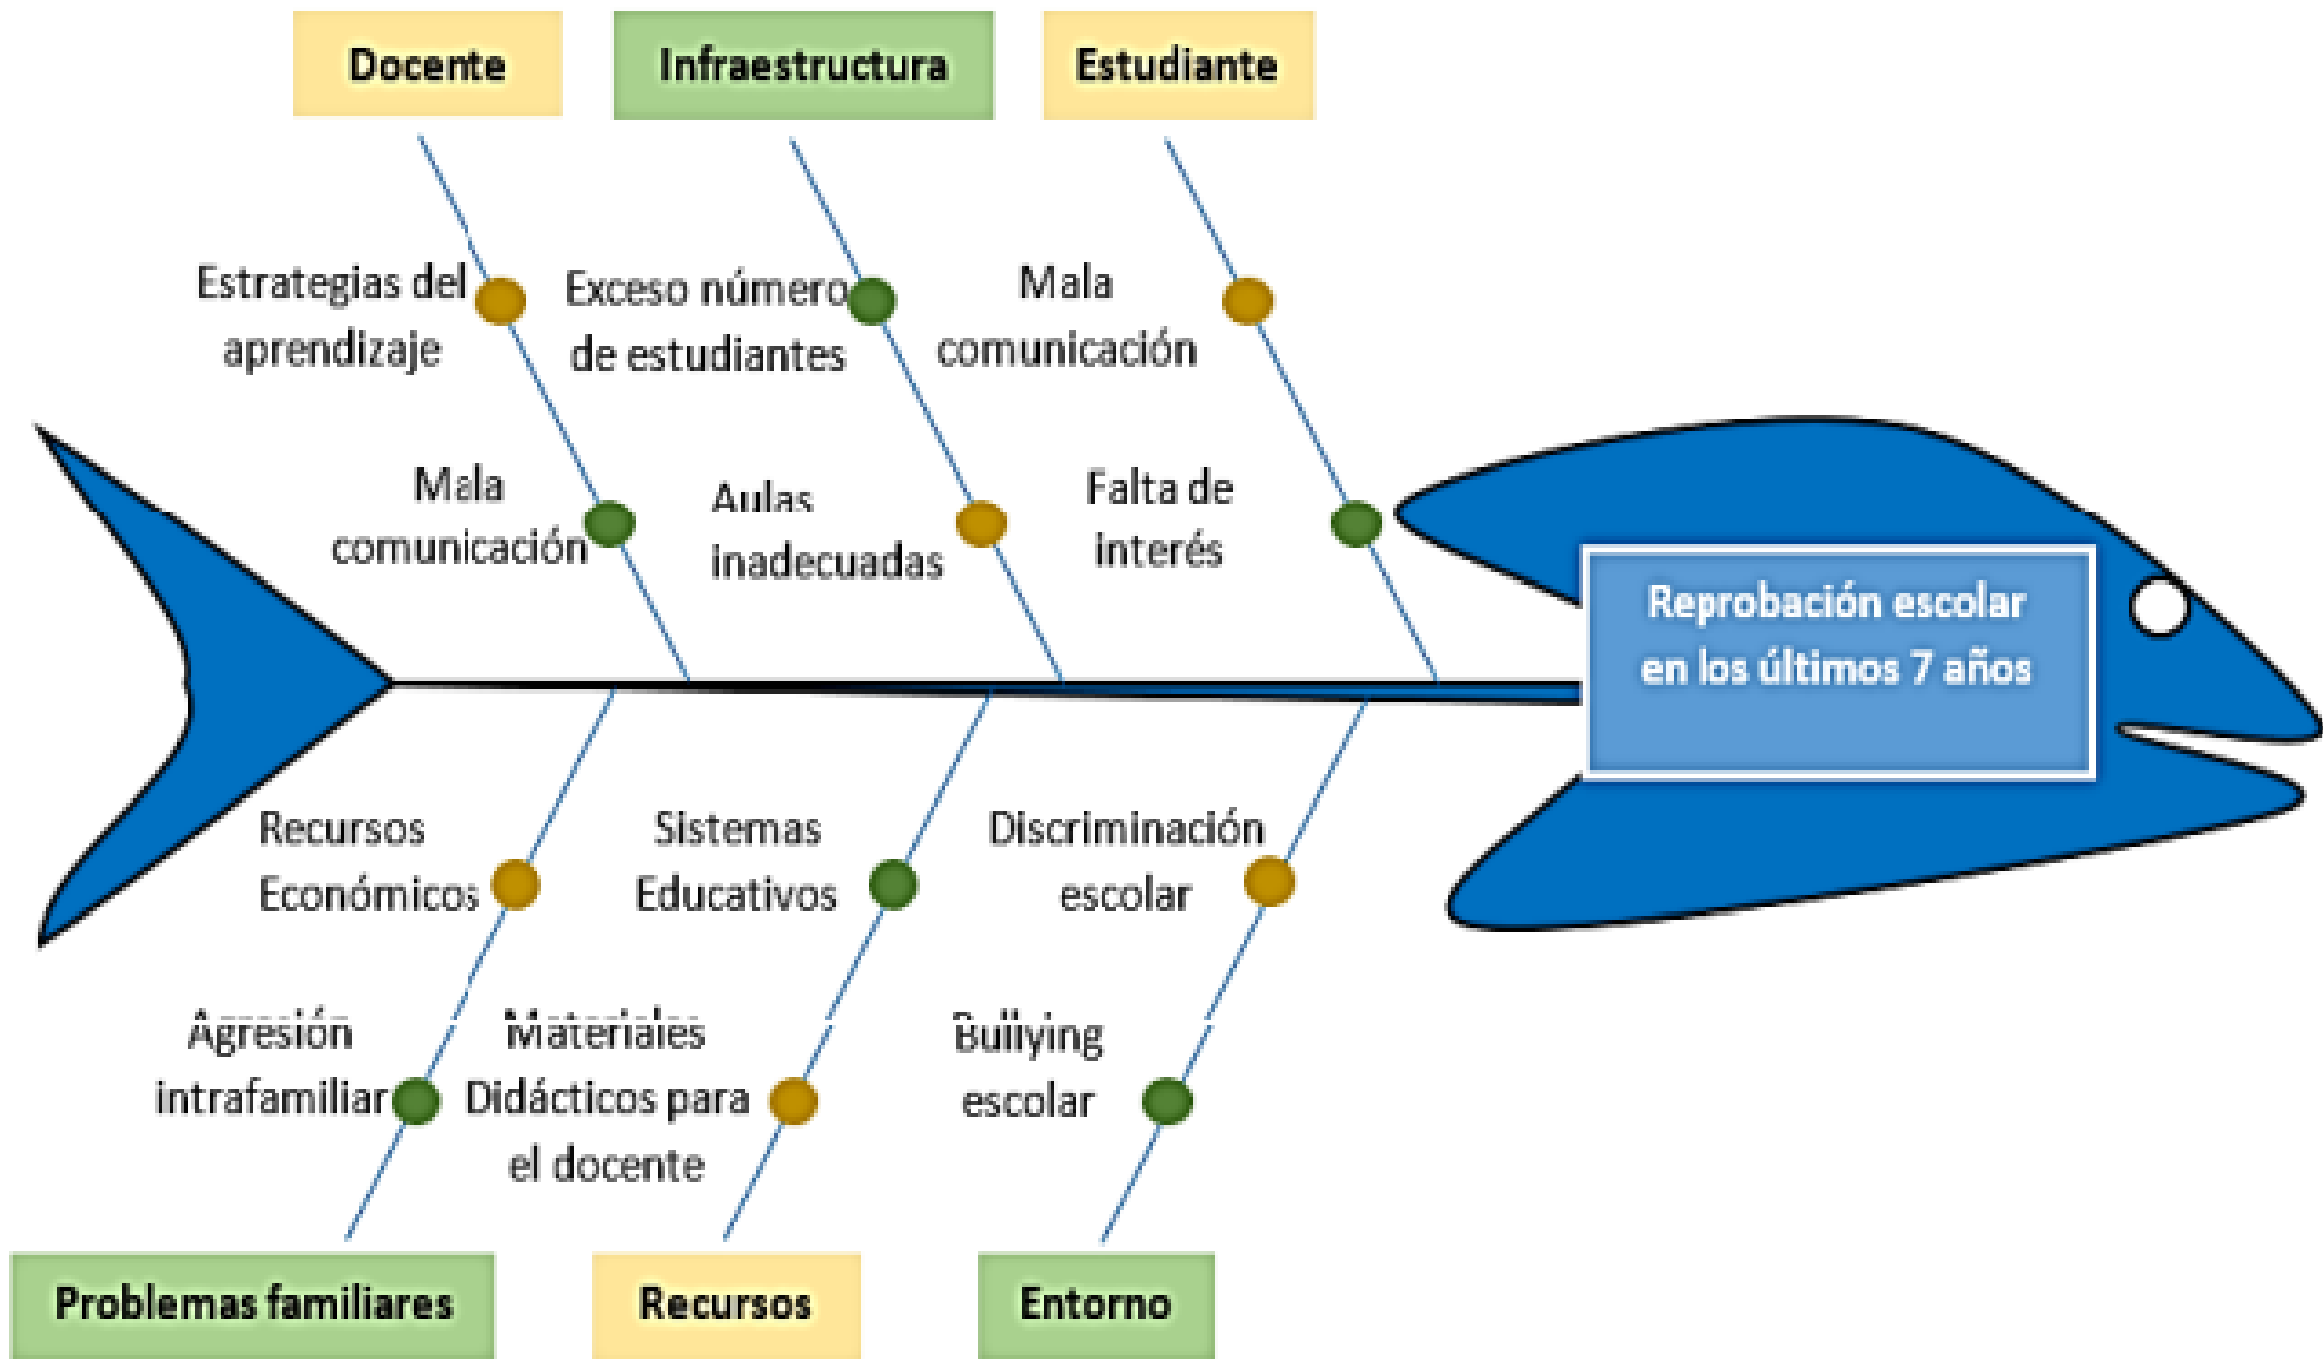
Docente

Infraestructura

Estudiante

Estrategias del aprendizaje

Exceso número de estudiantes

Mala comunicación

Mala comunicación

Aulas inadecuadas

Falta de interés

Reprobación escolar en los últimos 7 años

Recursos Económicos

Sistemas Educativos

Discriminación escolar

Agresión intrafamiliar

Materiales Didácticos para el docente

Bullying escolar

Problemas familiares

Recursos

Entorno